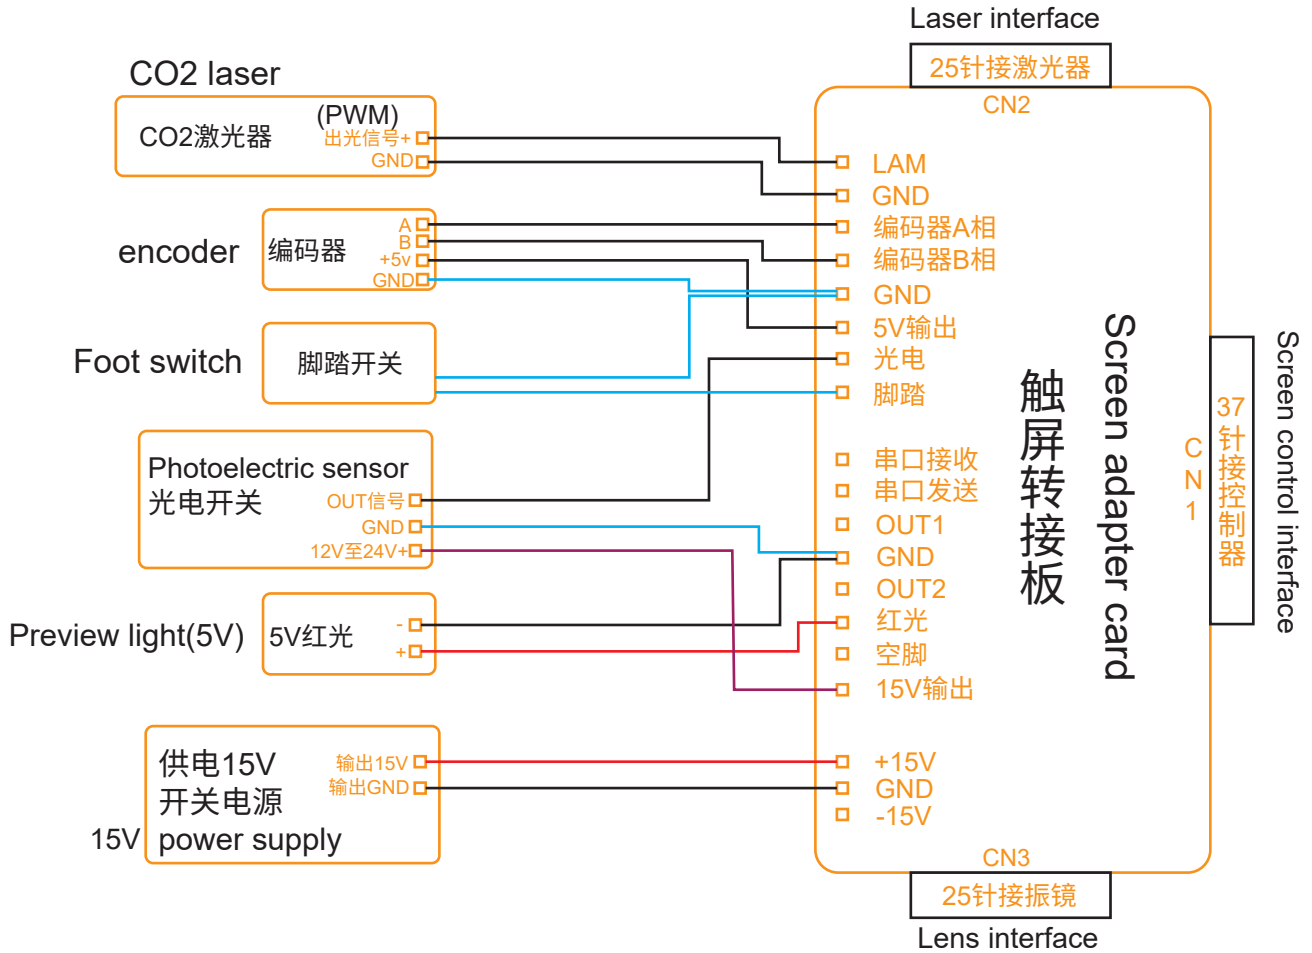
Laser interface

25针接激光器

CN2

CO2 laser

CO2激光器

(PWM)
出光信号+
GND

encoder

编码器

A
B
+5v
GND

Foot switch

脚踏开关

Photoelectric sensor
光电开关

OUT信号
GND
12V至24V+

Preview light(5V)

5V红光

-
+

供电15V
开关电源
15V power supply

输出15V
输出GND

LAM
GND
编码器A相
编码器B相
GND
5V输出
光电
脚踏
串口接收
串口发送
OUT1
GND
OUT2
红光
空脚
15V输出
+15V
GND
-15V

触屏转接板

Screen adapter card

CN1

37针接控制器

Screen control interface

CN3

25针接振镜

Lens interface